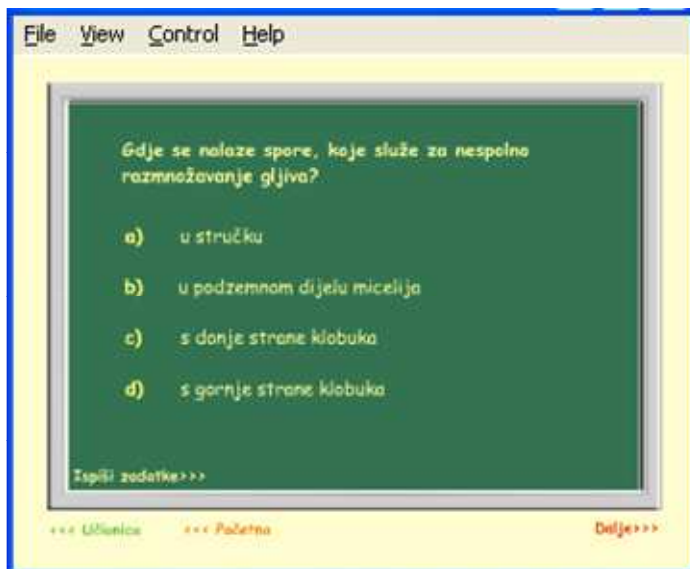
File View Control Help

Gdje se nalaze spore, koje služe za nespolno razmnožavanje gljiva?

a) u stručku

b) u podzemnom dijelu micelija

c) s donje strane klobuka

d) s gornje strane klobuka

Ispiši zadatke>>>

<<< Učionica <<< Početna Dalje>>>